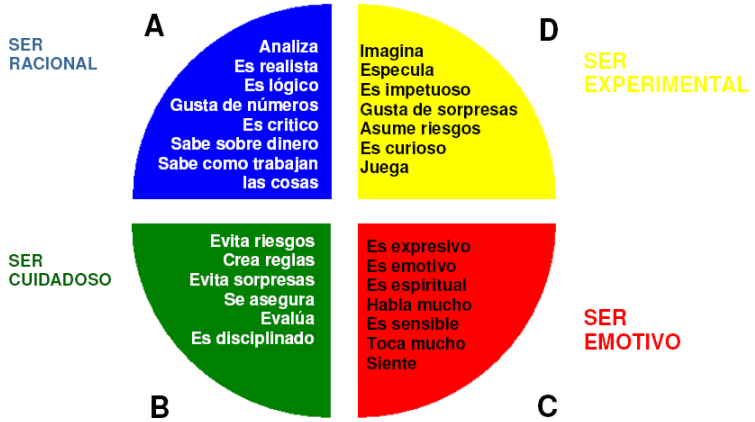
SER RACIONAL

A

Analiza
Es realista
Es lógico
Gusta de números
Es critico
Sabe sobre dinero
Sabe como trabajan las cosas

D

Imagina
Especula
Es impetuoso
Gusta de sorpresas
Asume riesgos
Es curioso
Juega

SER EXPERIMENTAL

SER CUIDADOSO

Evita riesgos
Crea reglas
Evita sorpresas
Se asegura
Evalúa
Es disciplinado

B

Es expresivo
Es emotivo
Es espiritual
Habla mucho
Es sensible
Toca mucho
Siente

C

SER EMOTIVO